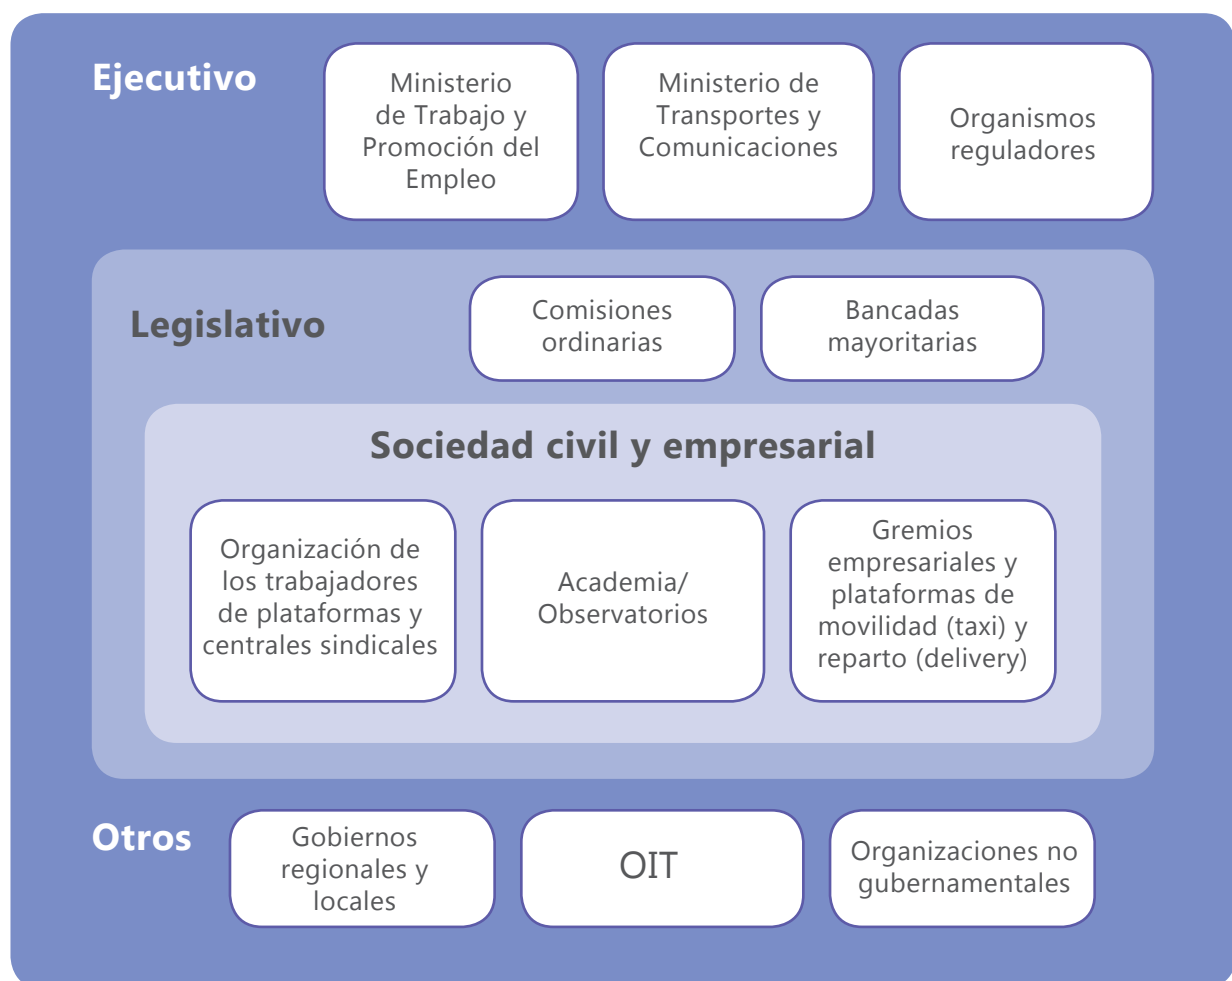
Ejecutivo

Ministerio de Trabajo y Promoción del Empleo

Ministerio de Transportes y Comunicaciones

Organismos reguladores

Legislativo

Comisiones ordinarias

Bancadas mayoritarias

Sociedad civil y empresarial

Organización de los trabajadores de plataformas y centrales sindicales

Academia/ Observatorios

Gremios empresariales y plataformas de movilidad (taxi) y reparto (delivery)

Otros

Gobiernos regionales y locales

OIT

Organizaciones no gubernamentales